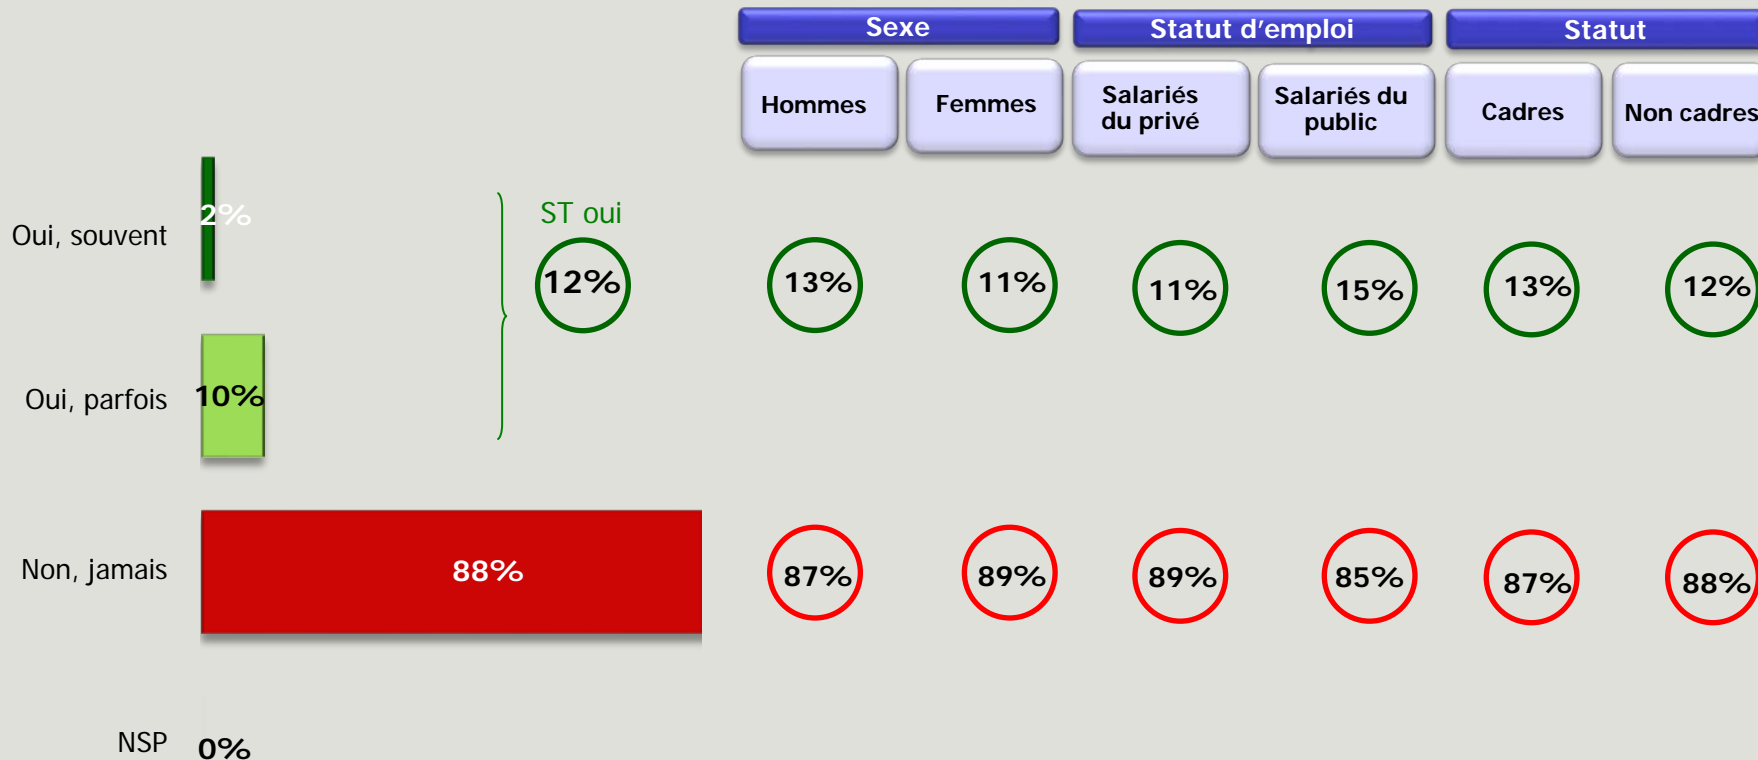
Sexe
Statut d'emploi
Statut

Hommes
Femmes
Salariés du privé
Salariés du public
Cadres
Non cadres

Oui, souvent 2%
Oui, parfois 10%
Non, jamais 88%
NSP 0%

ST oui
12%

13% 11% 11% 15% 13% 12%

87% 89% 89% 85% 87% 88%